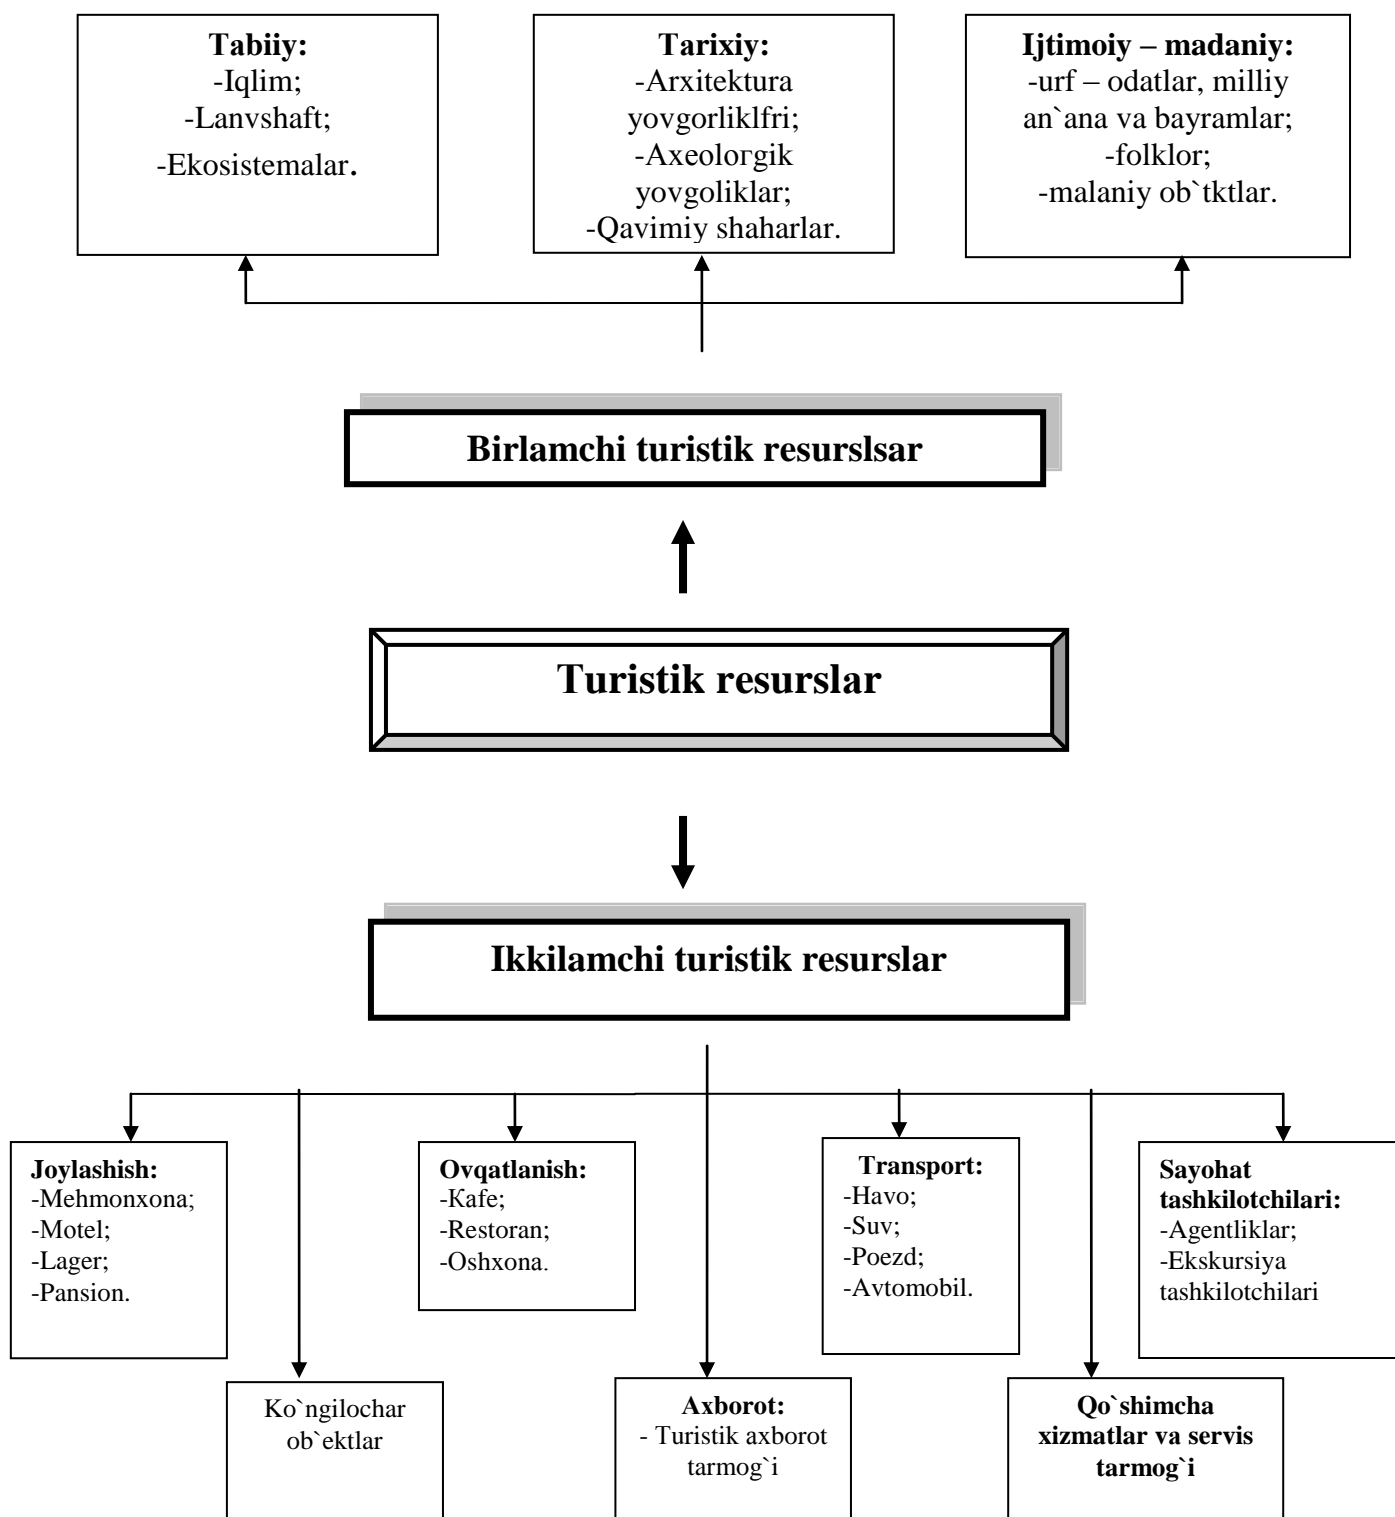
**Tabiiy:**
-Iqlim;
-Lanvshaft;
-Ekosistemalar.

**Tarixiy:**
-Arxitektura yovgorliklfri;
-Axeolorgik yovgoliklar;
-Qavimiy shaharlar.

**Ijtimoiy – madaniy:**
-urf – odatlar, milliy an`ana va bayramlar;
-folklor;
-malaniy ob`tktlar.

**Birlamchi turistik resurslsar**

**Turistik resurslar**

**Ikkilamchi turistik resurslar**

**Joylashish:**
-Mehmonxona;
-Motel;
-Lager;
-Pansion.

**Ovqatlanish:**
-Kafe;
-Restoran;
-Oshxona.

**Transport:**
-Havo;
-Suv;
-Poezd;
-Avtomobil.

**Sayohat tashkilotchilari:**
-Agentliklar;
-Ekskursiya tashkilotchilari

Ko`ngilochar ob`ektlar

**Axborot:**
- Turistik axborot tarmog`i

**Qo`shimcha xizmatlar va servis tarmog`i**